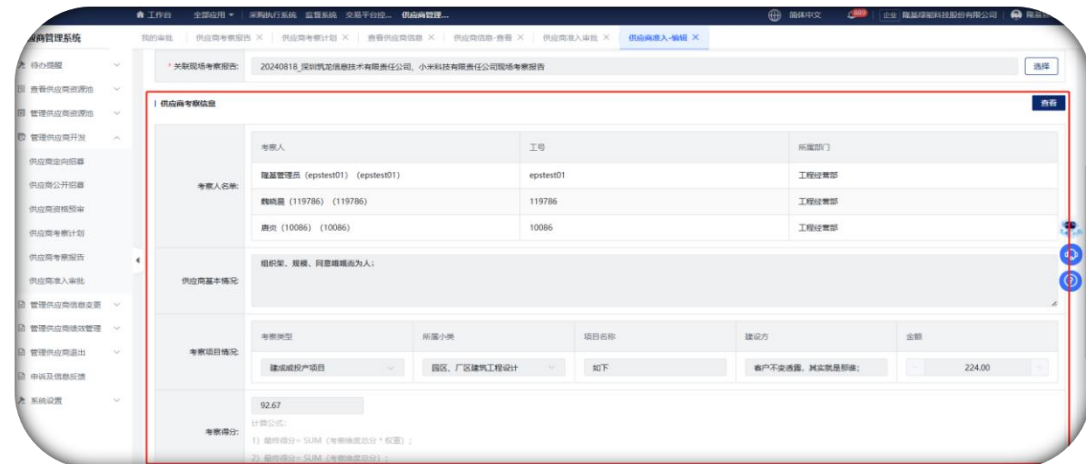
工作台 全部应用 采购执行系统 监督系统 交易平台投... 供应商管理... 简体中文 企业 隆基绿能科技股份有限公司 隆基...

商管理系统

我的审批 供应商考察报告 × 供应商考察计划 × 查看供应商信息 × 供应商信息-查看 × 供应商准入审批 × 供应商准入-编辑 ×

待办提醒
查看供应商资源池
管理供应商资源池
管理供应商开发
供应商定向招募
供应商公开招募
供应商资格预审
供应商考察计划
供应商考察报告
供应商准入审批
管理供应商信息变更
管理供应商绩效管理
管理供应商退出
申诉及信息反馈
系统设置

* 关联现场考察报告: 20240818_深圳凯龙信息技术有限责任公司、小米科技有限责任公司现场考察报告 选择

供应商考察信息 查看

考察人名单:

| 考察人 | 工号 | 所属部门 |
|---|---|---|
| 隆基管理员 (epstest01) (epstest01) | epstest01 | 工程经营部 |
| 魏晓晨 (119786) (119786) | 119786 | 工程经营部 |
| 唐炎 (10086) (10086) | 10086 | 工程经营部 |

供应商基本情况: 组织架、规模、同意略略击为人;

考察项目情况:

| 考察类型 | 所属小类 | 项目名称 | 建设方 | 金额 |
|---|---|---|---|---|
| 建成或投产项目 | 园区、厂区建筑工程设计 | 如下 | 客户不变透露,其实就是那谁; | 224.00 |

考察得分: 92.67
计算公式:
1) 最终得分= SUM(考察维度总分 * 权重);
2) 最终得分= SUM(考察维度总分);